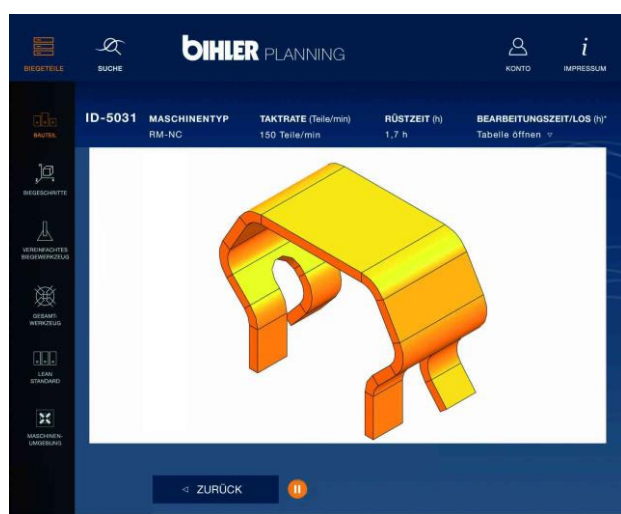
BIEGETEILE

SUCHE

BIHLER PLANNING

KONTO

IMPRESSUM

BAUTEIL

BIEGESCHRITTE

VEREINFACHTES BIEGEWERKZEUG

GESAMT-WERKZEUG

LEAN STANDARD

MASCHINEN-UMGEBUNG

ID-5031

| MASCHINENTYP | TAKTRATE (Teile/min) | RÜSTZEIT (h) | BEARBEITUNGSZEIT/LOS (h)* |
|---|---|---|---|
| RM-NC | 150 Teile/min | 1,7 h | Tabelle öffnen ▽ |

◁ ZURÜCK